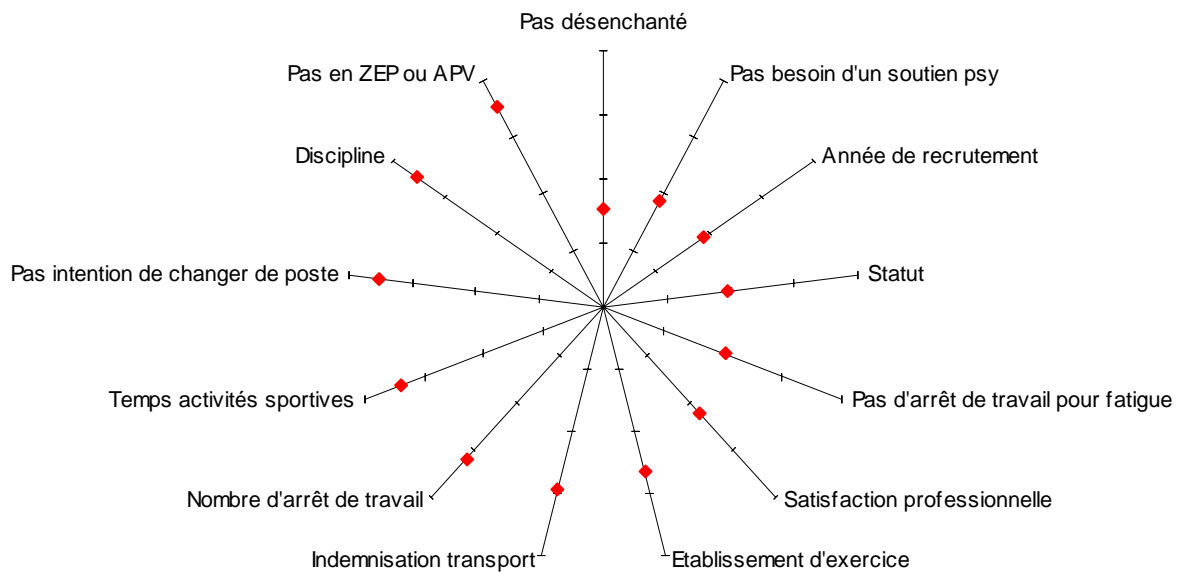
Pas désenchanté

Pas besoin d'un soutien psy

Année de recrutement

Statut

Pas d'arrêt de travail pour fatigue

Satisfaction professionnelle

Etablissement d'exercice

Indemnisation transport

Nombre d'arrêt de travail

Temps activités sportives

Pas intention de changer de poste

Discipline

Pas en ZEP ou APV